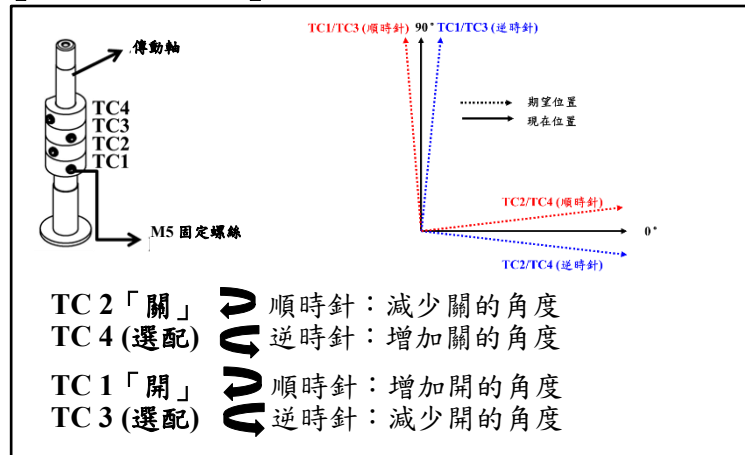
傳動軸
TC4
TC3
TC2
TC1
M5 固定螺絲

TC1/TC3 (順時針)
90°
TC1/TC3 (逆時針)
期望位置
現在位置
TC2/TC4 (順時針)
0°
TC2/TC4 (逆時針)

TC 2「關」 順時針：減少關的角度
TC 4 (選配) 逆時針：增加關的角度

TC 1「開」 順時針：增加開的角度
TC 3 (選配) 逆時針：減少開的角度